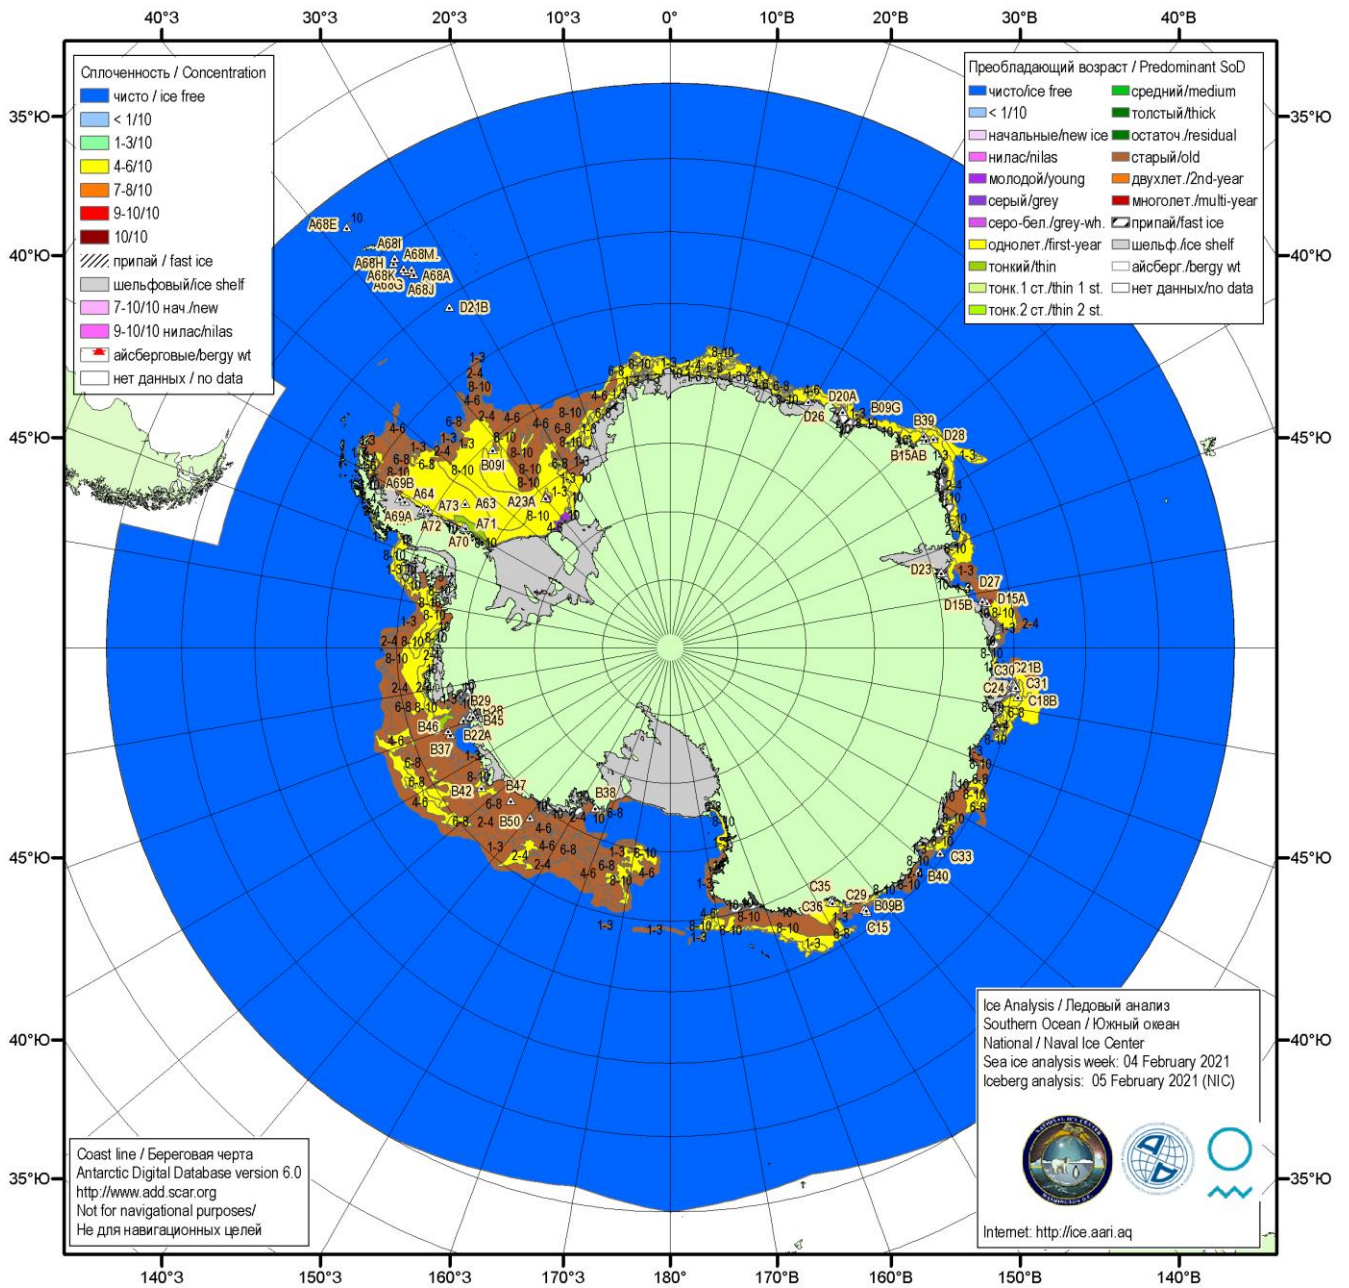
40°З 30°З 20°З 10°З 0° 10°В 20°В 30°В 40°В

35°Ю 40°Ю 45°Ю 45°Ю 40°Ю 35°Ю

35°Ю 40°Ю 45°Ю 45°Ю 40°Ю 35°Ю

Сплоченность / Concentration
чисто / ice free
< 1/10
1-3/10
4-6/10
7-8/10
9-10/10
10/10
припай / fast ice
шельфовый/ice shelf
7-10/10 нач./new
9-10/10 нилас/nilas
айсберговые/bergy wt
нет данных / no data

Преобладающий возраст / Predominant SoD
чисто/ice free
< 1/10
начальные/new ice
нилас/nilas
молодой/young
серый/grey
серо-бел./grey-wh.
однолет./first-year
тонкий/thin
тонк.1 ст./thin 1 st.
тонк.2 ст./thin 2 st.
средний/medium
толстый/thick
остаточ./residual
старый/old
двухлет./2nd-year
многолет./multi-year
припай/fast ice
шельф./ice shelf
айсберг./bergy wt
нет данных/no data

A68E 10 A68I A68M. A68H A68K A68G A68A A68J D21B
1-3 2-4 8-10 4-6 6-8 2-4 4-6 8-10 1-3 4-6 1-3 8-10 B09I A23A A73 A63 A64 A69B A69A A72 A71 A70 8-10 4-6 2-4 6-8
D20A D26 B09G B39 D28 B15AB 1-3 D23 D27 D15A D15B 2-4 C30 C21B C24 C31 C18B
B29 B28 B45 B46 B22A B37 B42 B47 B50 B38 4-6 6-8 2-4 1-3 8-10
C33 B40 C35 C29 C36 B09B C15 1-3 8-10

Ice Analysis / Ледовый анализ
Southern Ocean / Южный океан
National / Naval Ice Center
Sea ice analysis week: 04 February 2021
Iceberg analysis: 05 February 2021 (NIC)

Internet: http://ice.aari.aq

Coast line / Береговая черта
Antarctic Digital Database version 6.0
http://www.add.scar.org
Not for navigational purposes/
Не для навигационных целей

140°З 150°З 160°З 170°З 180° 170°В 160°В 150°В 140°В